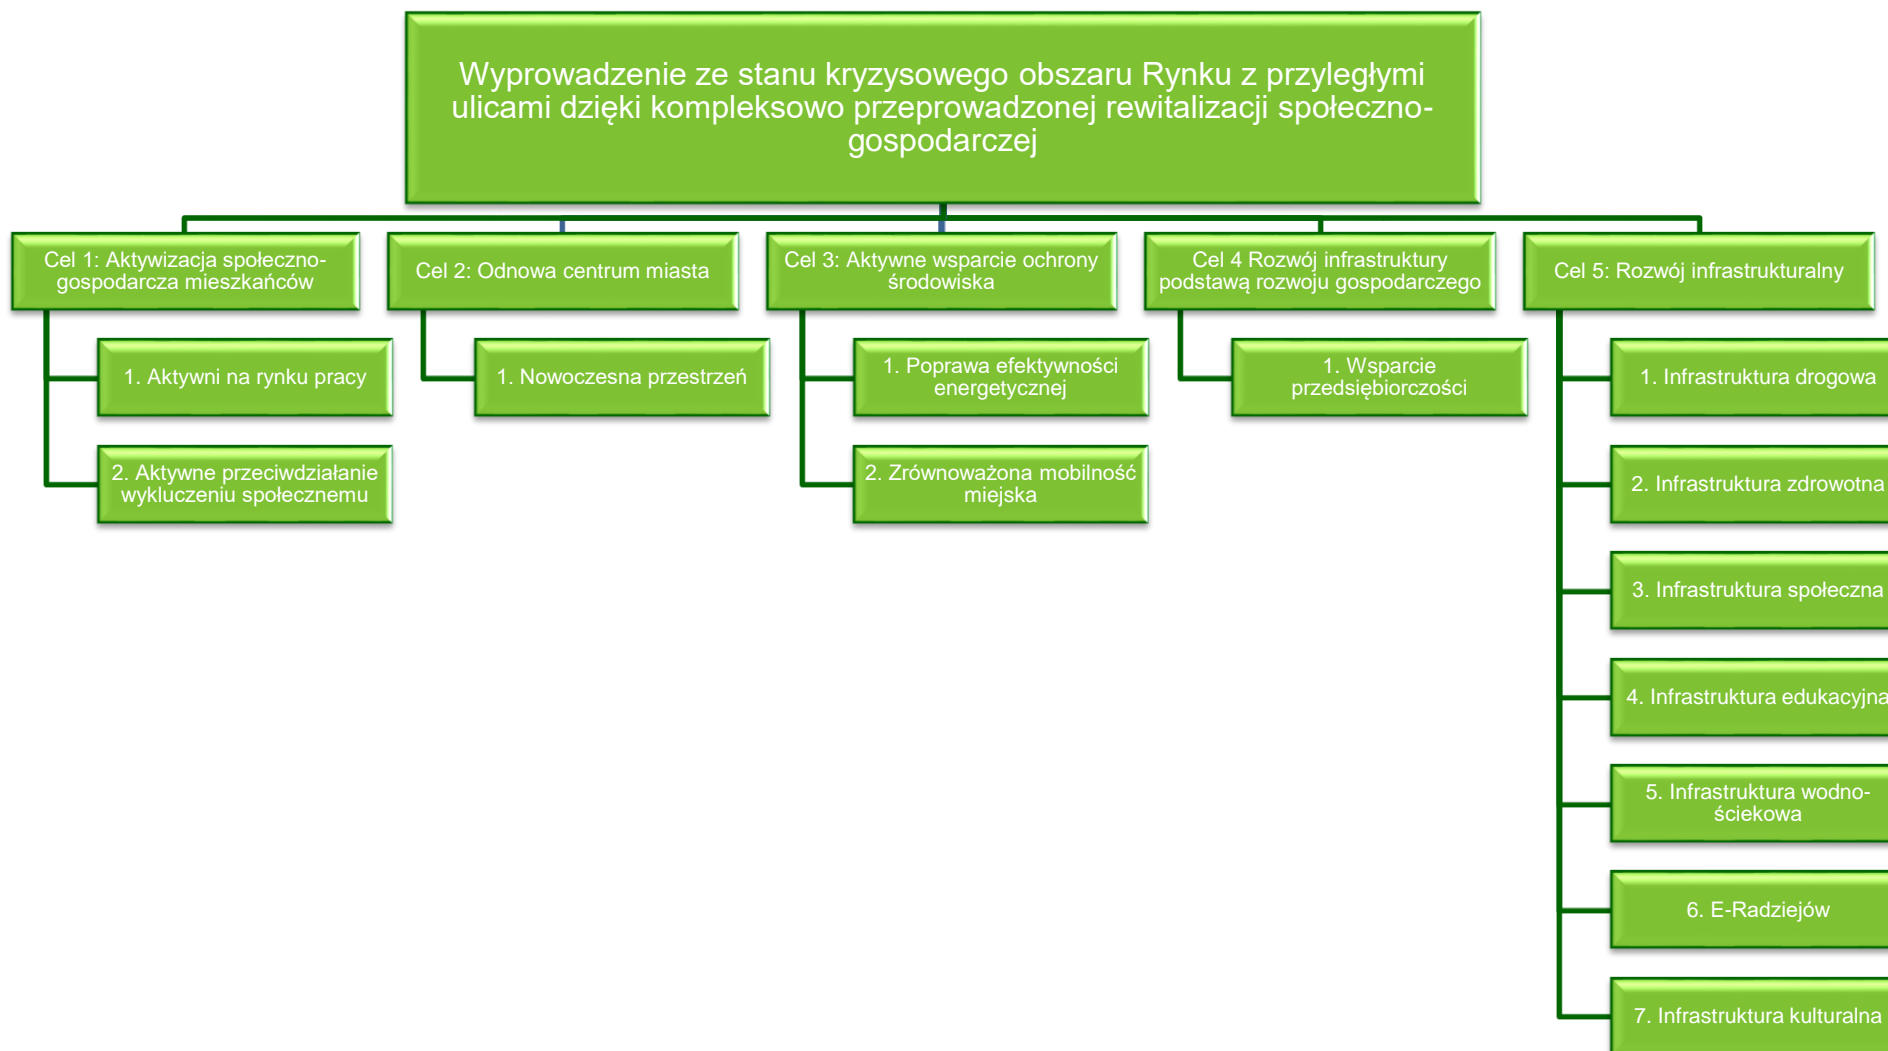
Wyprowadzenie ze stanu kryzysowego obszaru Rynku z przyległymi ulicami dzięki kompleksowo przeprowadzonej rewitalizacji społeczno-gospodarczej

Cel 1: Aktywizacja społeczno-gospodarcza mieszkańców

1. Aktywni na rynku pracy

2. Aktywne przeciwdziałanie wykluczeniu społecznemu

Cel 2: Odnowa centrum miasta

1. Nowoczesna przestrzeń

Cel 3: Aktywne wsparcie ochrony środowiska

1. Poprawa efektywności energetycznej

2. Zrównoważona mobilność miejska

Cel 4 Rozwój infrastruktury podstawą rozwoju gospodarczego

1. Wsparcie przedsiębiorczości

Cel 5: Rozwój infrastrukturalny

1. Infrastruktura drogowa

2. Infrastruktura zdrowotna

3. Infrastruktura społeczna

4. Infrastruktura edukacyjna

5. Infrastruktura wodno-ściekowa

6. E-Radziejów

7. Infrastruktura kulturalna